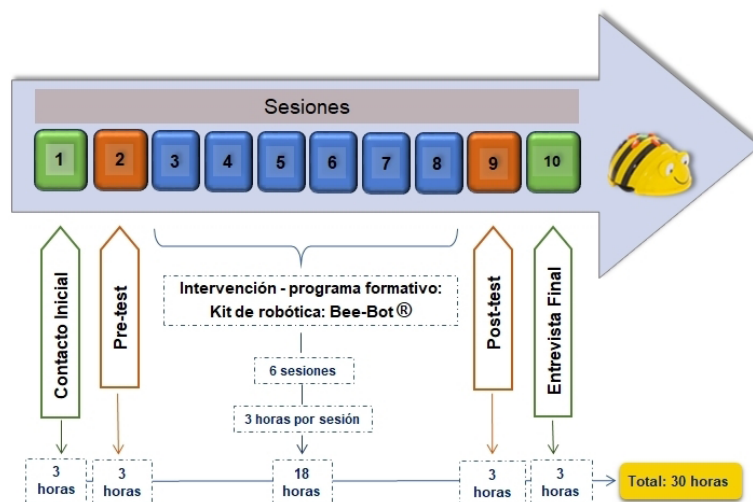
Sesiones

1 2 3 4 5 6 7 8 9 10

Contacto Inicial

Pre-test

Intervención - programa formativo:
Kit de robótica: Bee-Bot®

6 sesiones

3 horas por sesión

Post-test

Entrevista Final

3 horas

3 horas

18 horas

3 horas

3 horas

Total: 30 horas